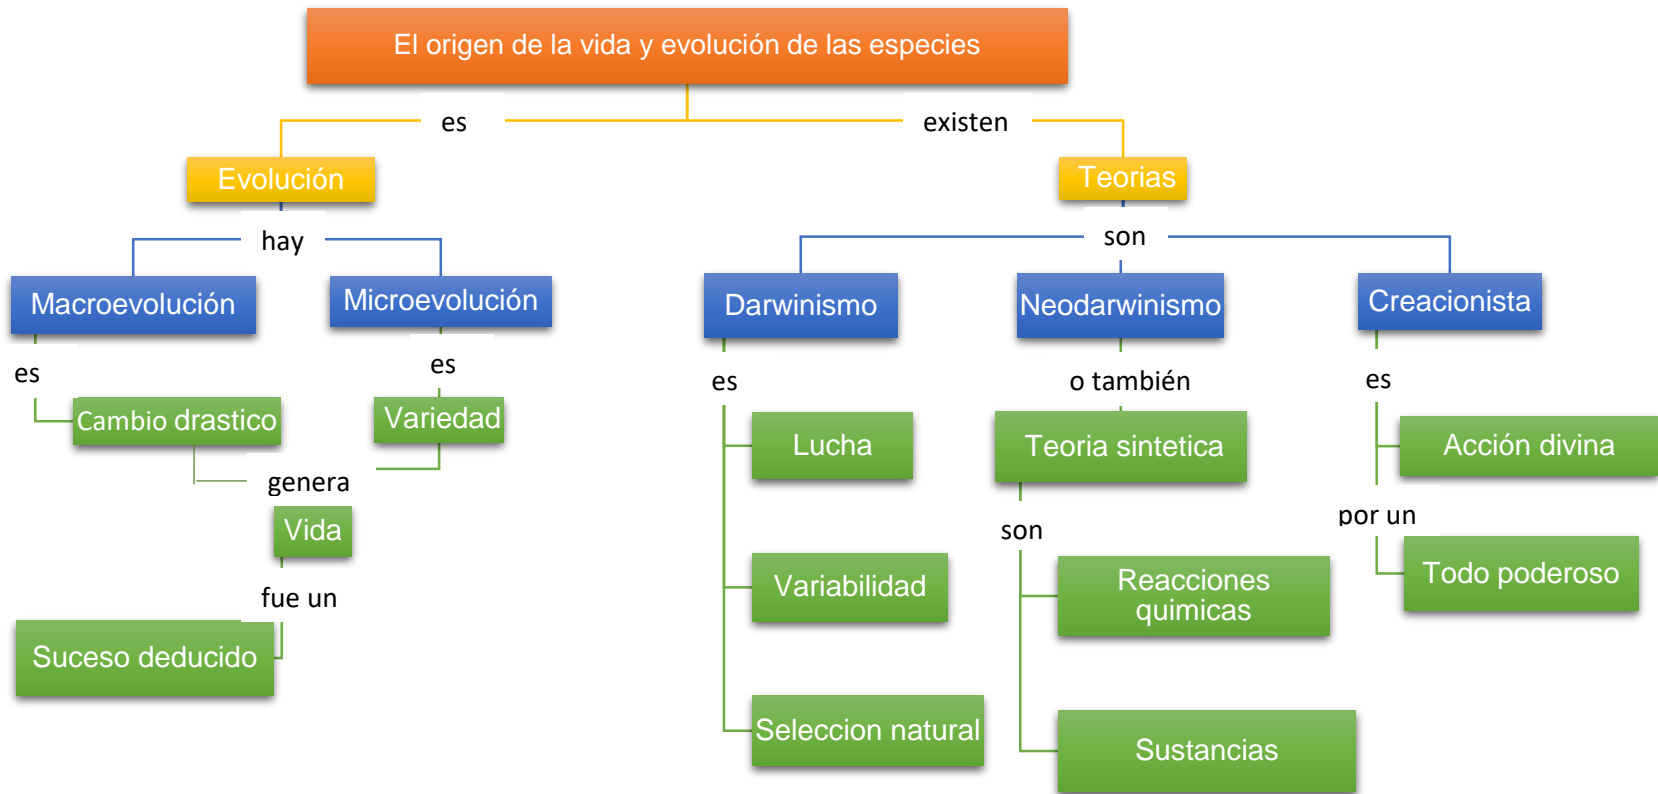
El origen de la vida y evolución de las especies

es

existen

Evolución

Teorias

hay

son

Macroevolución

Microevolución

Darwinismo

Neodarwinismo

Creacionista

es

es

es

o también

es

Cambio drastico

Variedad

Lucha

Teoria sintetica

Acción divina

genera

Vida

son

por un

fue un

Variabilidad

Reacciones quimicas

Todo poderoso

Suceso deducido

Seleccion natural

Sustancias